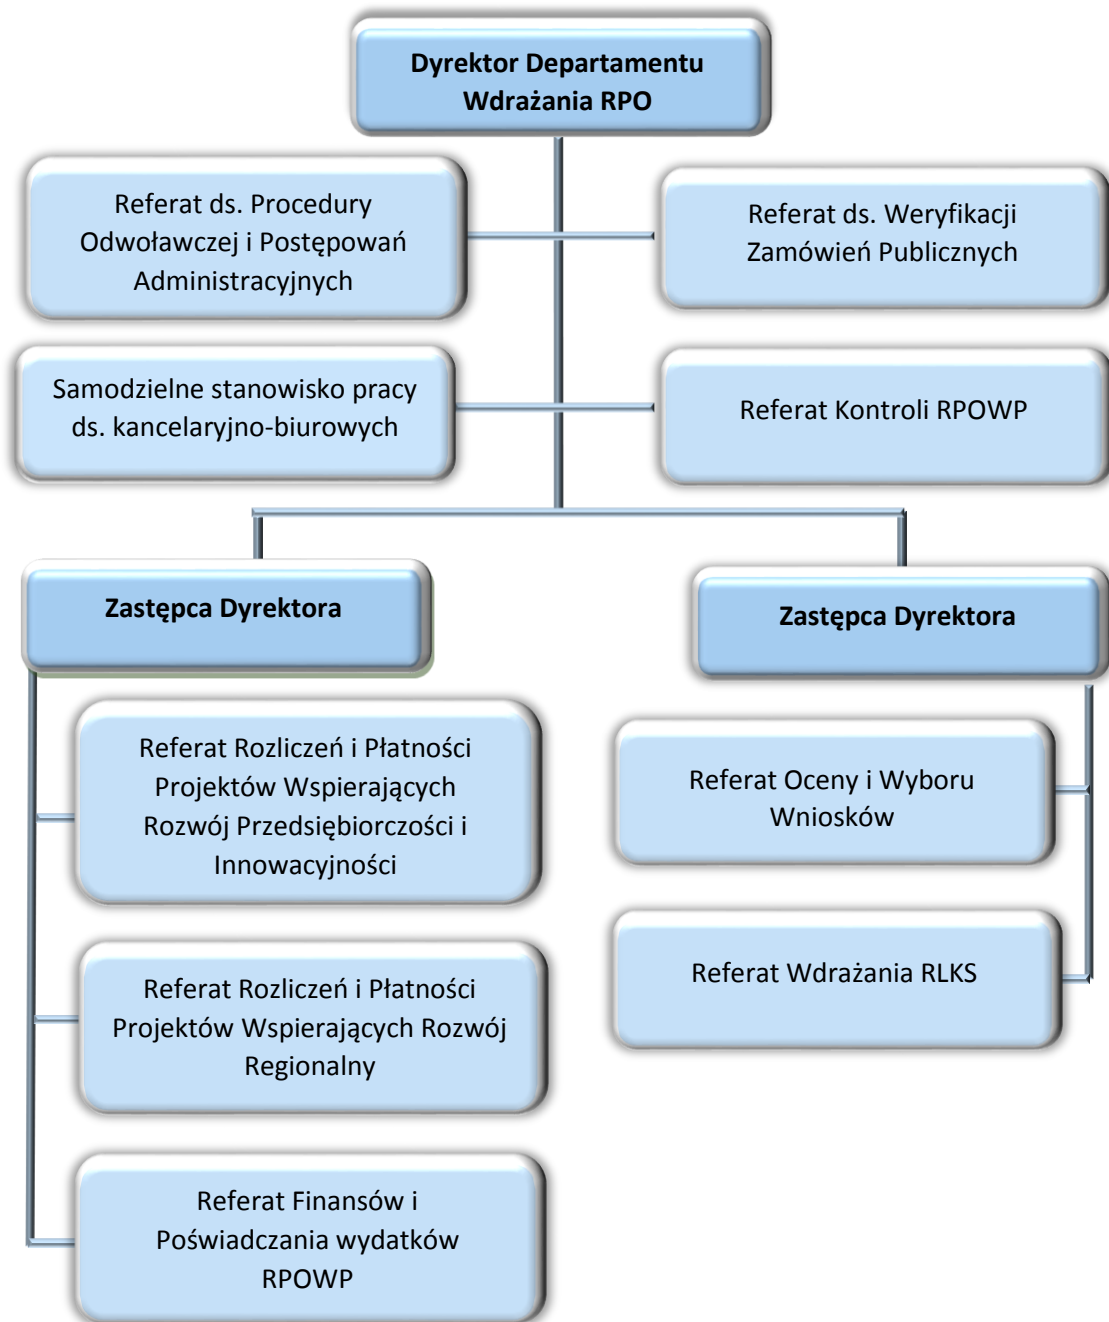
Dyrektor Departamentu Wdrażania RPO

Referat ds. Procedury Odwoławczej i Postępowań Administracyjnych

Referat ds. Weryfikacji Zamówień Publicznych

Samodzielne stanowisko pracy ds. kancelaryjno-biurowych

Referat Kontroli RPOWP

Zastępca Dyrektora

Referat Rozliczeń i Płatności Projektów Wspierających Rozwój Przedsiębiorczości i Innowacyjności

Referat Rozliczeń i Płatności Projektów Wspierających Rozwój Regionalny

Referat Finansów i Poświadczania wydatków RPOWP

Zastępca Dyrektora

Referat Oceny i Wyboru Wniosków

Referat Wdrażania RLKS